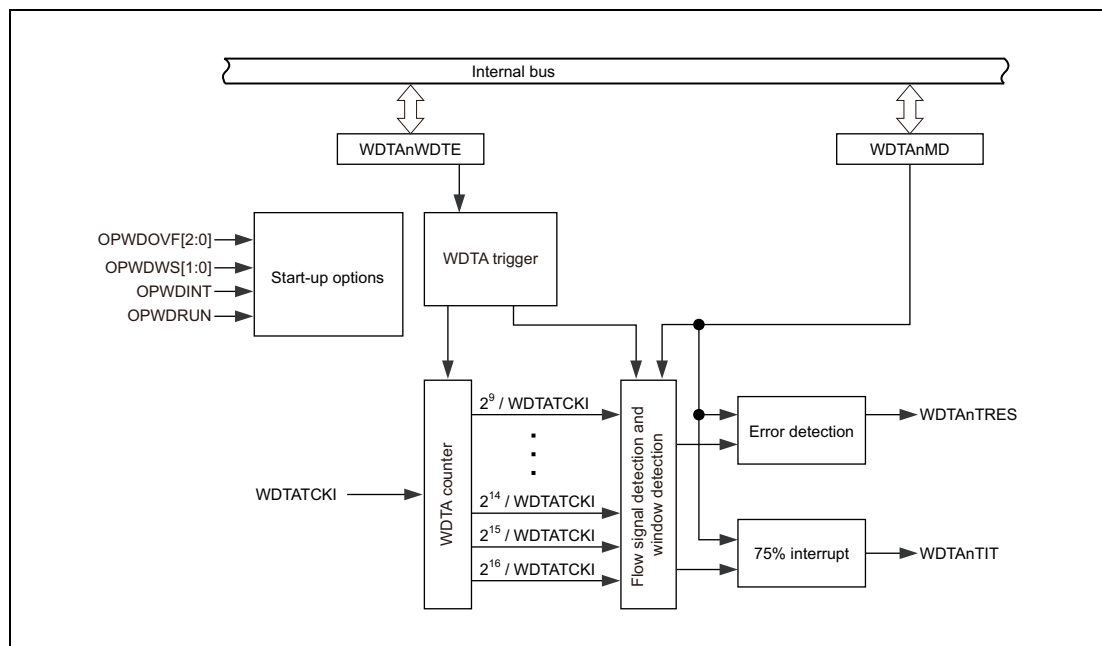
Internal bus

WDTAnWDTE

WDTAnMD

OPWDOVF[2:0]
OPWDWS[1:0]
OPWDINT
OPWDRUN

Start-up options

WDTA trigger

WDTATCKI

WDTA counter

$2^9$ / WDTATCKI
.
.
.
$2^{14}$ / WDTATCKI
$2^{15}$ / WDTATCKI
$2^{16}$ / WDTATCKI

Flow signal detection and window detection

Error detection

WDTAnTRES

75% interrupt

WDTAnTIT